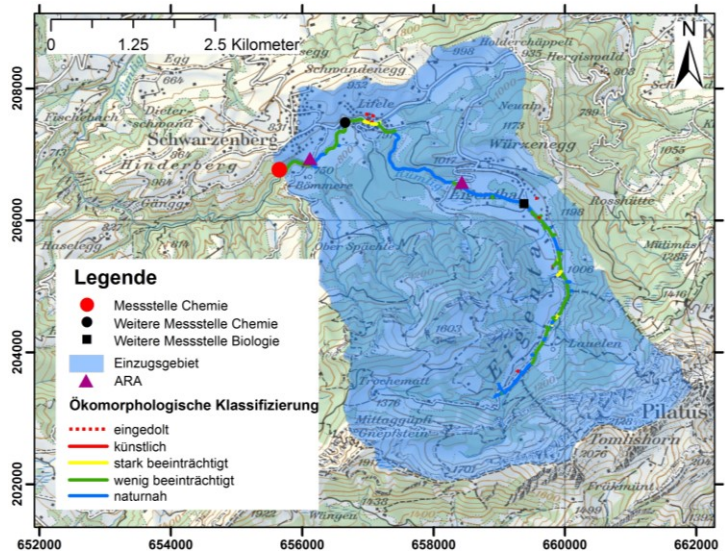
0 1.25 2.5 Kilometer

N

208000
206000
204000
202000

652000 654000 656000 658000 660000 662000

Schwarzenberg
Hinterberg
Egg
Schwandenegg
Lifele
Würzenegg
Holderchäppeli
Hergiswald
Rosshütte
Pilatus
Tomlishorn
Trochematt
Mittaggüpfi
Gnepfstein
Lauelen
Fräkmünt
Eigenthal
Rümlig
Ober Spächte
Haselegg
Gänggi
Dietersmatt
Fischebach
Mülimäs
Wängen

Legende
Messstelle Chemie
Weitere Messstelle Chemie
Weitere Messstelle Biologie
Einzugsgebiet
ARA
Ökomorphologische Klassifizierung
eingedolt
künstlich
stark beeinträchtigt
wenig beeinträchtigt
naturnah